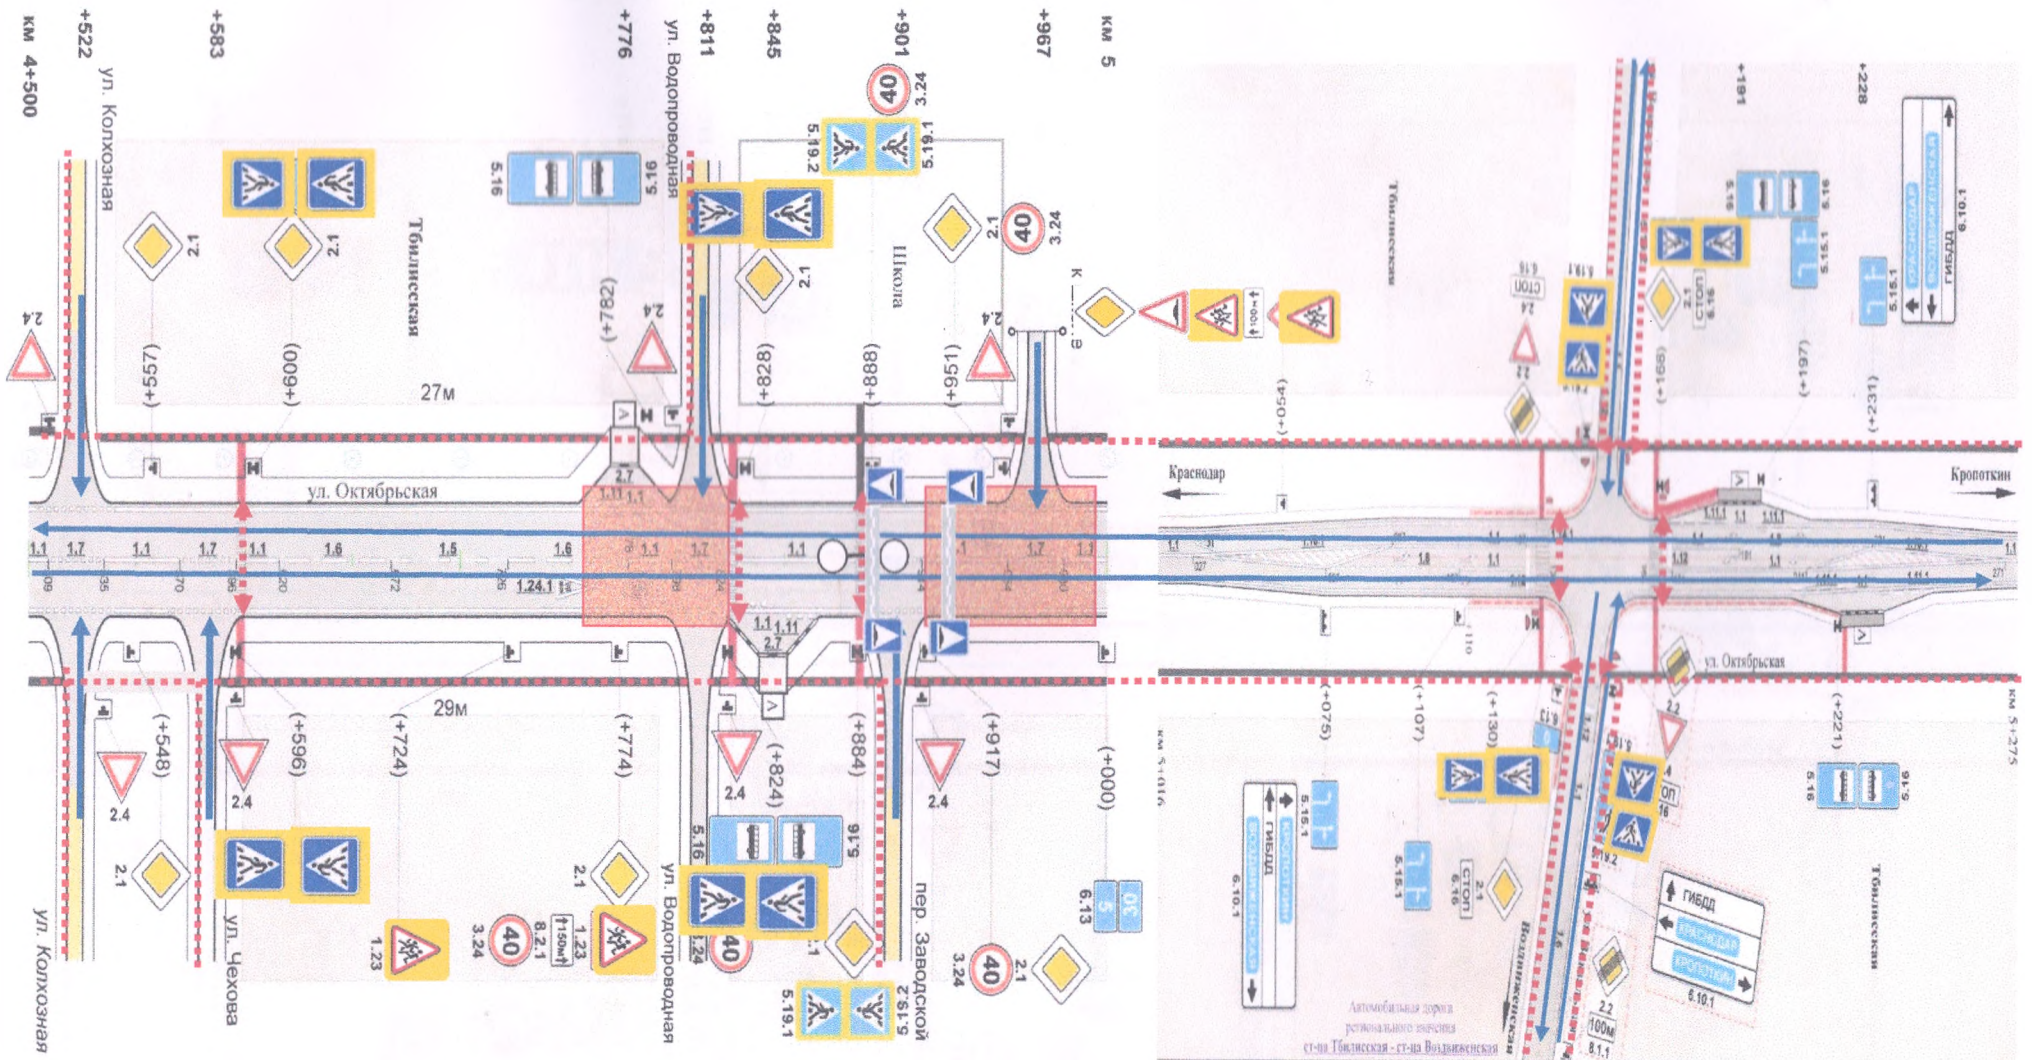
км 4+500
+522
+583
+776
+811
+845
+901
+967
км 5
ул. Колхозная
ул. Водопроводная
Тбилисская
Школа
5.16
5.16
2.1
2.1
2.1
2.1
2.4
2.4
2.4
(+557)
(+600)
(+782)
(+828)
(+888)
(+951)
3.24
3.24
40
40
5.19.2
5.19.1
27м
29м
ул. Октябрьская
1.1
1.7
1.1
1.7
1.1
1.6
1.5
1.6
1.1
1.7
1.1
1.1
1.7
1.1
1.24.1
2.7
2.7
1.11
1.11
(+548)
(+596)
(+724)
(+774)
(+824)
(+884)
(+917)
(+000)
2.4
2.4
2.4
2.4
2.1
2.1
2.1
ул. Колхозная
ул. Чехова
ул. Водопроводная
пер. Заводской
1.23
1.23
3.24
3.24
8.2.1
150м
40
40
40
5.16
5.16
5.19.1
5.19.2
6.13
30
+191
+228
Тбилисская
5.16
5.16
5.15.1
5.15.1
6.10.1
ГИБДД
КРАСНОДАР
ВОЗДВИЖЕНСКАЯ
2.1
СТОП
6.16
2.4
2.2
(+054)
(+166)
(+197)
(+231)
Краснодар
Кропоткин
ул. Октябрьская
(+075)
(+107)
(+130)
(+221)
км 5+016
км 5+275
5.16
5.15.1
5.15.1
6.10.1
ГИБДД
КРОПОТКИН
ВОЗДВИЖЕНСКАЯ
СТОП
6.16
2.1
2.2
ГИБДД
КРАСНОДАР
КРОПОТКИН
6.10.1
2.2
100м
8.1.1
Воздвиженская
Тбилисская
Автомобильная дорога регионального значения ст-ца Тбилисская - ст-ца Воздвиженская